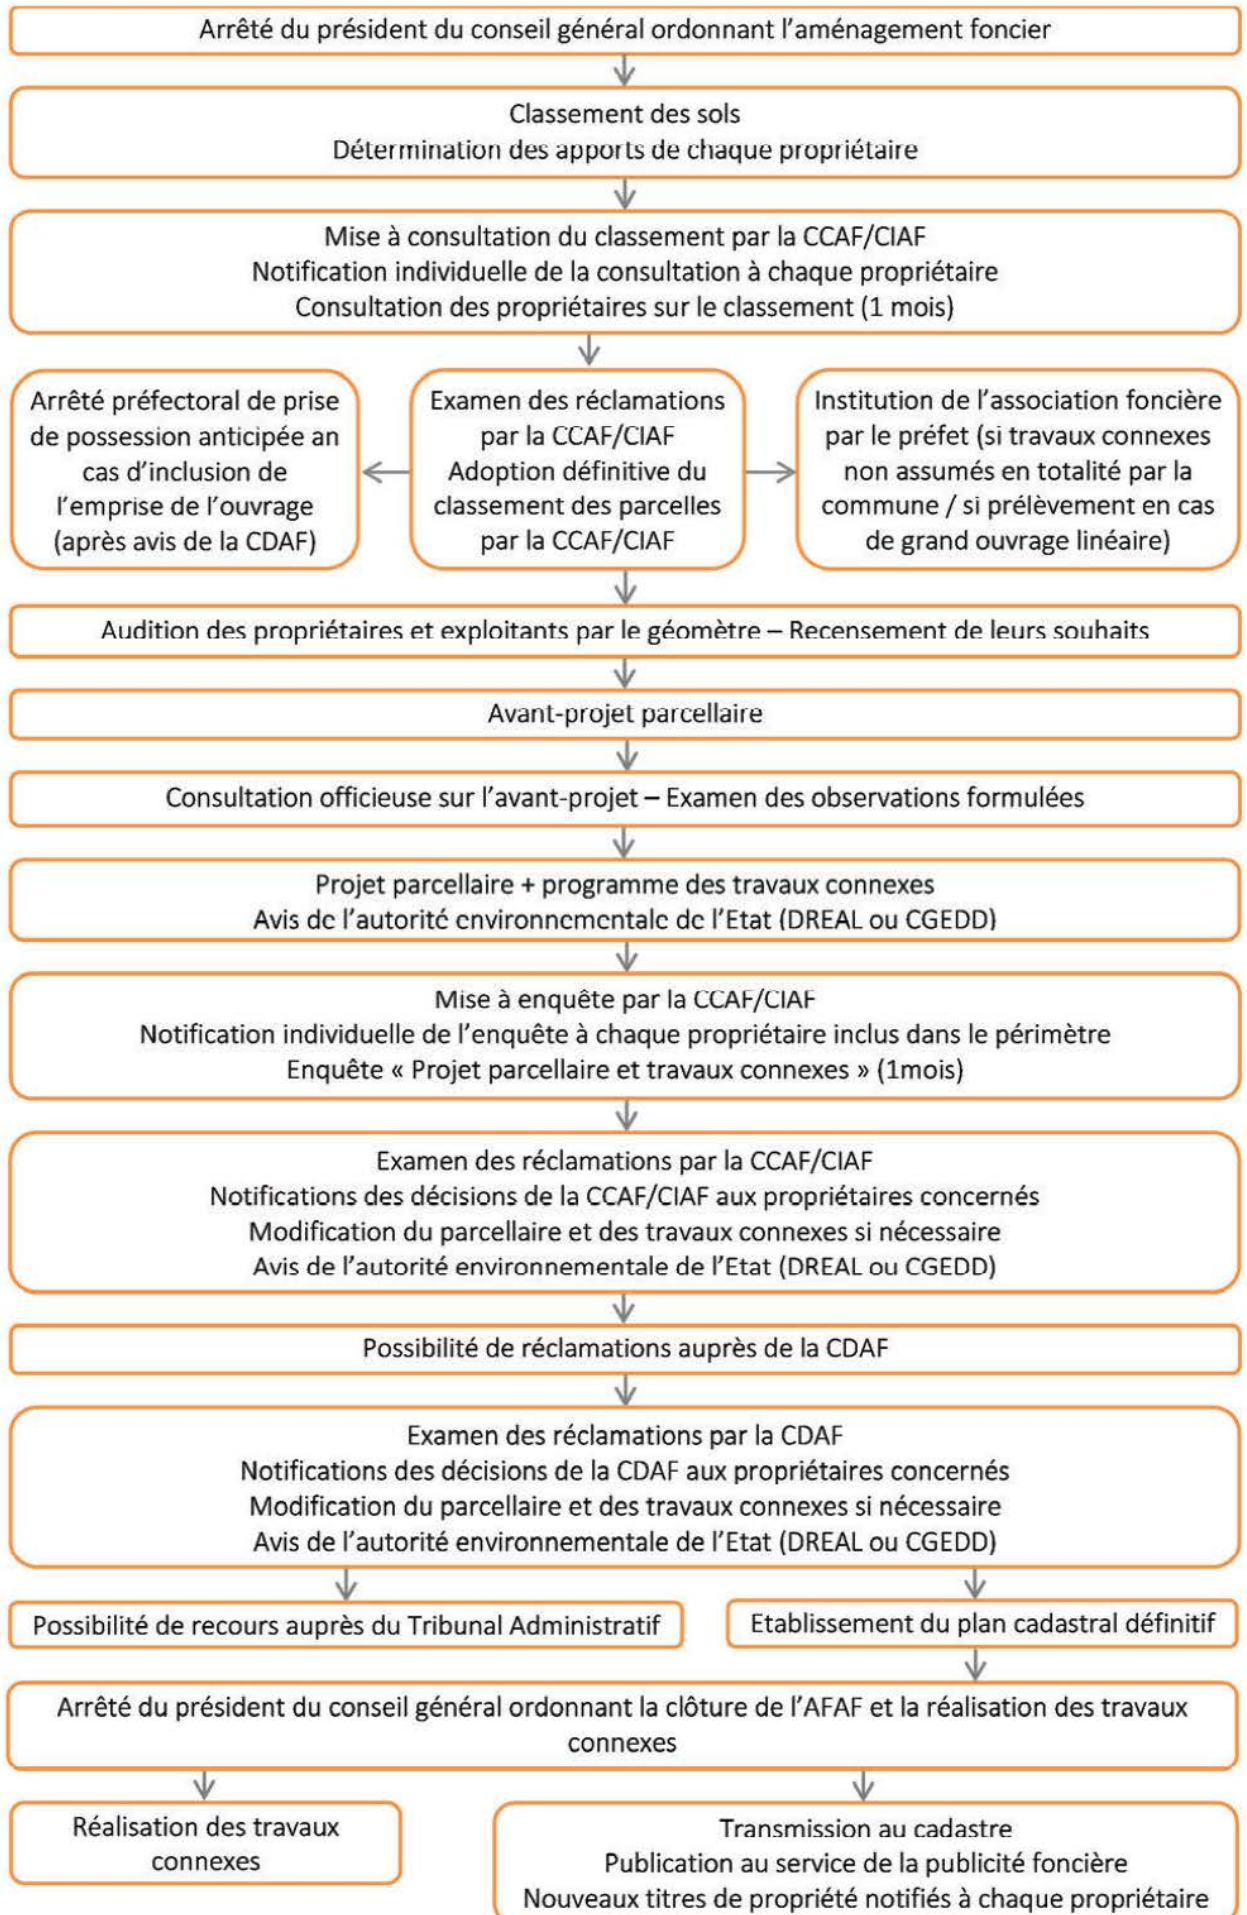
Arrêté du président du conseil général ordonnant l'aménagement foncier

Classement des sols
Détermination des apports de chaque propriétaire

Mise à consultation du classement par la CCAF/CIAF
Notification individuelle de la consultation à chaque propriétaire
Consultation des propriétaires sur le classement (1 mois)

Arrêté préfectoral de prise de possession anticipée an cas d'inclusion de l'emprise de l'ouvrage (après avis de la CDAF)

Examen des réclamations par la CCAF/CIAF
Adoption définitive du classement des parcelles par la CCAF/CIAF

Institution de l'association foncière par le préfet (si travaux connexes non assumés en totalité par la commune / si prélèvement en cas de grand ouvrage linéaire)

Audition des propriétaires et exploitants par le géomètre – Recensement de leurs souhaits

Avant-projet parcellaire

Consultation officieuse sur l'avant-projet – Examen des observations formulées

Projet parcellaire + programme des travaux connexes
Avis de l'autorité environnementale de l'Etat (DREAL ou CGEDD)

Mise à enquête par la CCAF/CIAF
Notification individuelle de l'enquête à chaque propriétaire inclus dans le périmètre
Enquête « Projet parcellaire et travaux connexes » (1mois)

Examen des réclamations par la CCAF/CIAF
Notifications des décisions de la CCAF/CIAF aux propriétaires concernés
Modification du parcellaire et des travaux connexes si nécessaire
Avis de l'autorité environnementale de l'Etat (DREAL ou CGEDD)

Possibilité de réclamations auprès de la CDAF

Examen des réclamations par la CDAF
Notifications des décisions de la CDAF aux propriétaires concernés
Modification du parcellaire et des travaux connexes si nécessaire
Avis de l'autorité environnementale de l'Etat (DREAL ou CGEDD)

Possibilité de recours auprès du Tribunal Administratif

Etablissement du plan cadastral définitif

Arrêté du président du conseil général ordonnant la clôture de l'AFAF et la réalisation des travaux connexes

Réalisation des travaux connexes

Transmission au cadastre
Publication au service de la publicité foncière
Nouveaux titres de propriété notifiés à chaque propriétaire